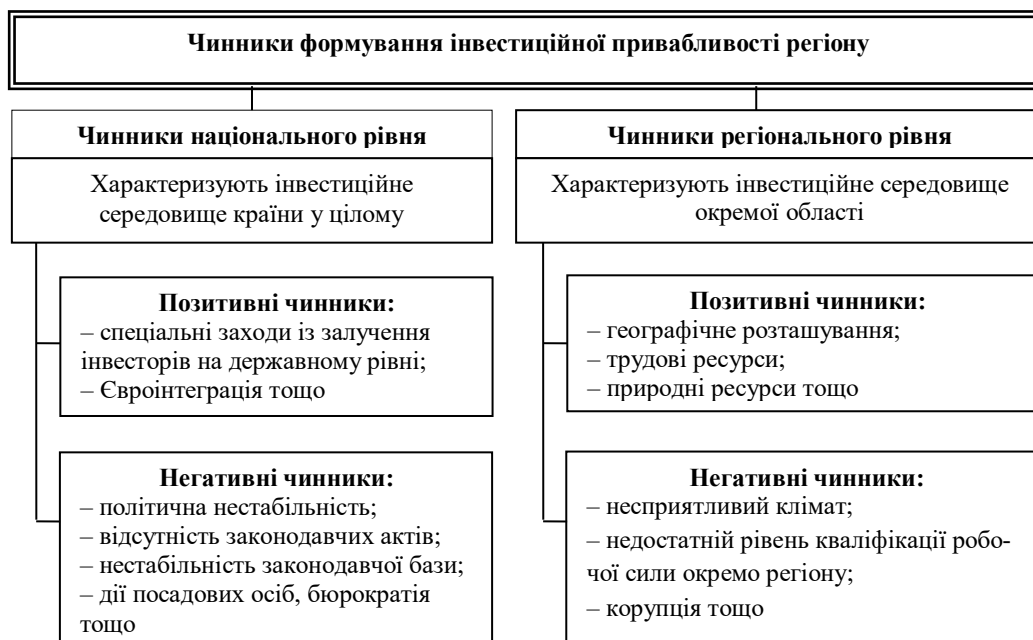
Чинники формування інвестиційної привабливості регіону

Чинники національного рівня

Характеризують інвестиційне середовище країни у цілому

Позитивні чинники:
– спеціальні заходи із залучення інвесторів на державному рівні;
– Євроінтеграція тощо

Негативні чинники:
– політична нестабільність;
– відсутність законодавчих актів;
– нестабільність законодавчої бази;
– дії посадових осіб, бюрократія тощо

Чинники регіонального рівня

Характеризують інвестиційне середовище окремої області

Позитивні чинники:
– географічне розташування;
– трудові ресурси;
– природні ресурси тощо

Негативні чинники:
– несприятливий клімат;
– недостатній рівень кваліфікації робочої сили окремо регіону;
– корупція тощо